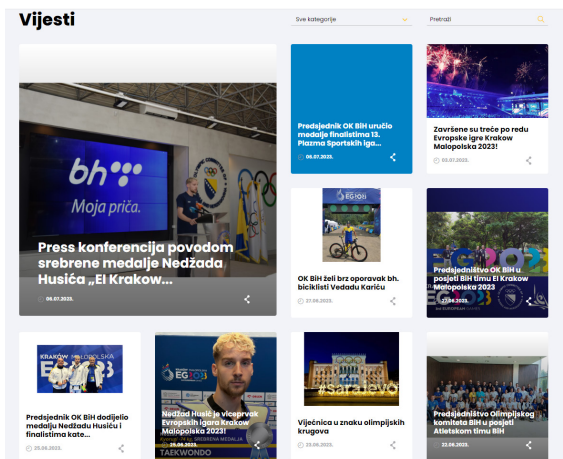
Vijesti

Sve kategorije

Pretraži

bh Moja priča.

Press konferencija povodom srebrene medalje Nedžada Husića „El Krakow...

06.07.2023.

Predsjednik OK BiH uručio medalje finalistima 13. Plazma Sportskih iga...

06.07.2023.

Završene su treće po redu Evropske igre Krakow Malopolska 2023!

03.07.2023.

OK BiH želi brz oporavak bh. biciklisti Vedadu Kariću

27.06.2023.

Predsjedništvo OK BiH u posjeti BiH timu El Krakow Malopolska 2023

27.06.2023.

KRAKÓW MAŁOPOLSKA

Predsjednik OK BiH dodijelio medalju Nedžadu Husiću i finalistima kate...

25.06.2023.

Nedžad Husić je viceprvak Evropskih igara Krakow Malopolska 2023!

25.06.2023.

SREBRENA MEDALJA

TAEKWONDO

Vijećnica u znaku olimpijskih krugova

23.06.2023.

#Sarajevo

Predsjedništvo Olimpijskog komiteta BiH u posjeti Atletskom timu BiH

22.06.2023.